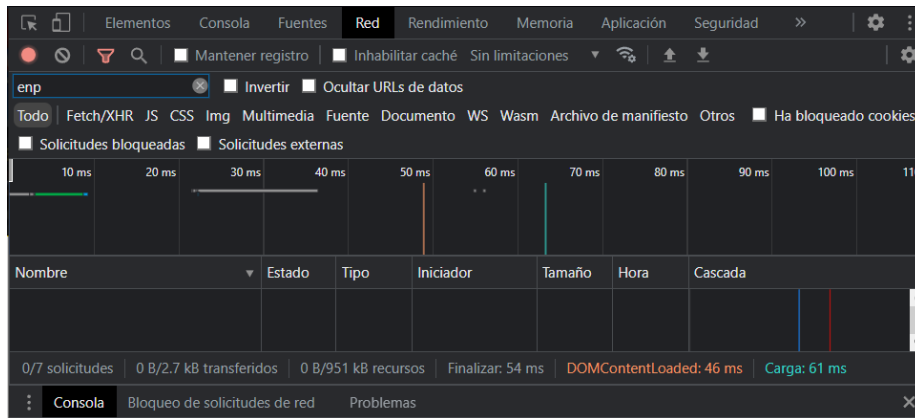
Elementos Consola Fuentes Red Rendimiento Memoria Aplicación Seguridad »

Mantener registro Inhabilitar caché Sin limitaciones

enp Invertir Ocultar URLs de datos

Todo Fetch/XHR JS CSS Img Multimedia Fuente Documento WS Wasm Archivo de manifiesto Otros Ha bloqueado cookies

Solicitudes bloqueadas Solicitudes externas

10 ms 20 ms 30 ms 40 ms 50 ms 60 ms 70 ms 80 ms 90 ms 100 ms 11

| Nombre | Estado | Tipo | Iniciador | Tamaño | Hora | Cascada |
|---|---|---|---|---|---|---|
| | | | | | | |

0/7 solicitudes | 0 B/2.7 kB transferidos | 0 B/951 kB recursos | Finalizar: 54 ms | DOMContentLoaded: 46 ms | Carga: 61 ms

Consola Bloqueo de solicitudes de red Problemas